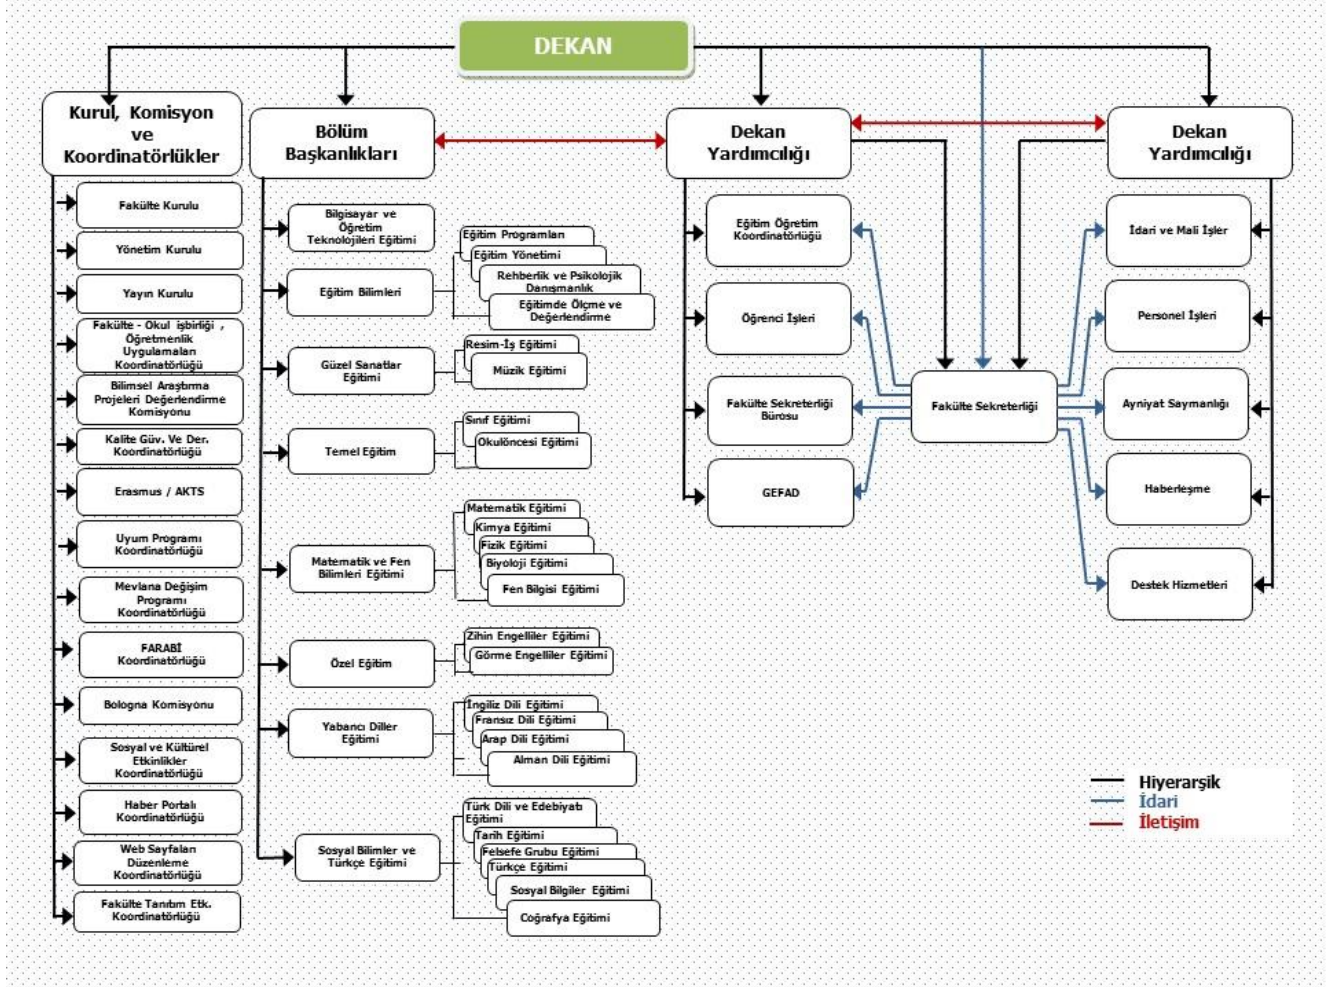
DEKAN

Kurul, Komisyon ve Koordinatörlükler

Fakülte Kurulu

Yönetim Kurulu

Yayın Kurulu

Fakülte - Okul işbirliği , Öğretmenlik Uygulamaları Koordinatörlüğü

Bilimsel Araştırma Projeleri Değerlendirme Komisyonu

Kalite Güv. Ve Der. Koordinatörlüğü

Erasmus / AKTS

Uyum Programı Koordinatörlüğü

Mevlana Değişim Programı Koordinatörlüğü

FARABİ Koordinatörlüğü

Bologna Komisyonu

Sosyal ve Kültürel Etkinlikler Koordinatörlüğü

Haber Portalı Koordinatörlüğü

Web Sayfaları Düzenleme Koordinatörlüğü

Fakülte Tanıtım Etk. Koordinatörlüğü

Bölüm Başkanlıkları

Bilgisayar ve Öğretim Teknolojileri Eğitimi

Eğitim Bilimleri

Eğitim Programları

Eğitim Yönetimi

Rehberlik ve Psikolojik Danışmanlık

Eğitimde Ölçme ve Değerlendirme

Güzel Sanatlar Eğitimi

Resim-İş Eğitimi

Müzik Eğitimi

Temel Eğitim

Sınıf Eğitimi

Okulöncesi Eğitimi

Matematik ve Fen Bilimleri Eğitimi

Matematik Eğitimi

Kimya Eğitimi

Fizik Eğitimi

Biyoloji Eğitimi

Fen Bilgisi Eğitimi

Özel Eğitim

Zihin Engelliler Eğitimi

Görme Engelliler Eğitimi

Yabancı Diller Eğitimi

İngiliz Dili Eğitimi

Fransız Dili Eğitimi

Arap Dili Eğitimi

Alman Dili Eğitimi

Sosyal Bilimler ve Türkçe Eğitimi

Türk Dili ve Edebiyatı Eğitimi

Tarih Eğitimi

Felsefe Grubu Eğitimi

Türkçe Eğitimi

Sosyal Bilgiler Eğitimi

Coğrafya Eğitimi

Dekan Yardımcılığı

Eğitim Öğretim Koordinatörlüğü

Öğrenci İşleri

Fakülte Sekreterliği Bürosu

GEFAD

Fakülte Sekreterliği

Dekan Yardımcılığı

İdari ve Mali İşler

Personel İşleri

Ayniyat Saymanlığı

Haberleşme

Destek Hizmetleri

Hiyerarşik
İdari
İletişim